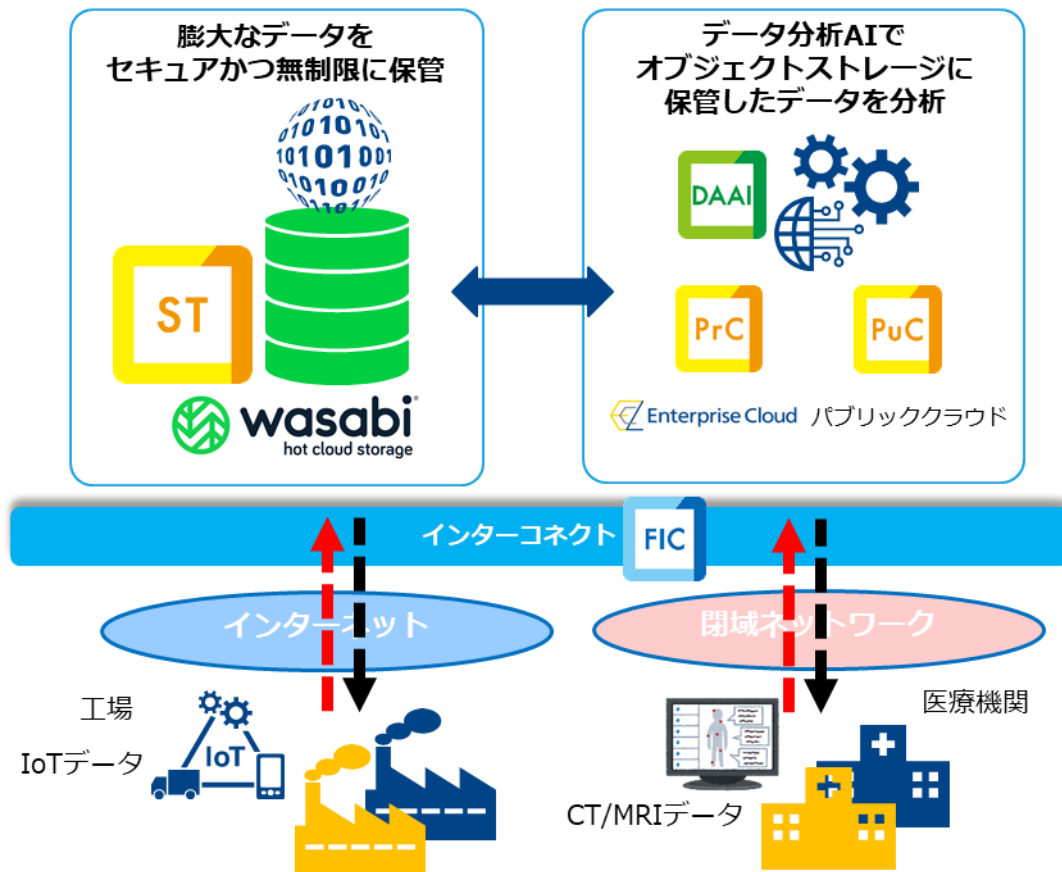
膨大なデータを
セキュアかつ無制限に保管

01010101 0101010 1010101

ST

wasabi
hot cloud storage

データ分析AIで
オブジェクトストレージに
保管したデータを分析

DAAI

PrC

PuC

Enterprise Cloud パブリッククラウド

インターコネクト

FIC

インターネット

閉域ネットワーク

工場

IoTデータ

IoT

医療機関

CT/MRIデータ